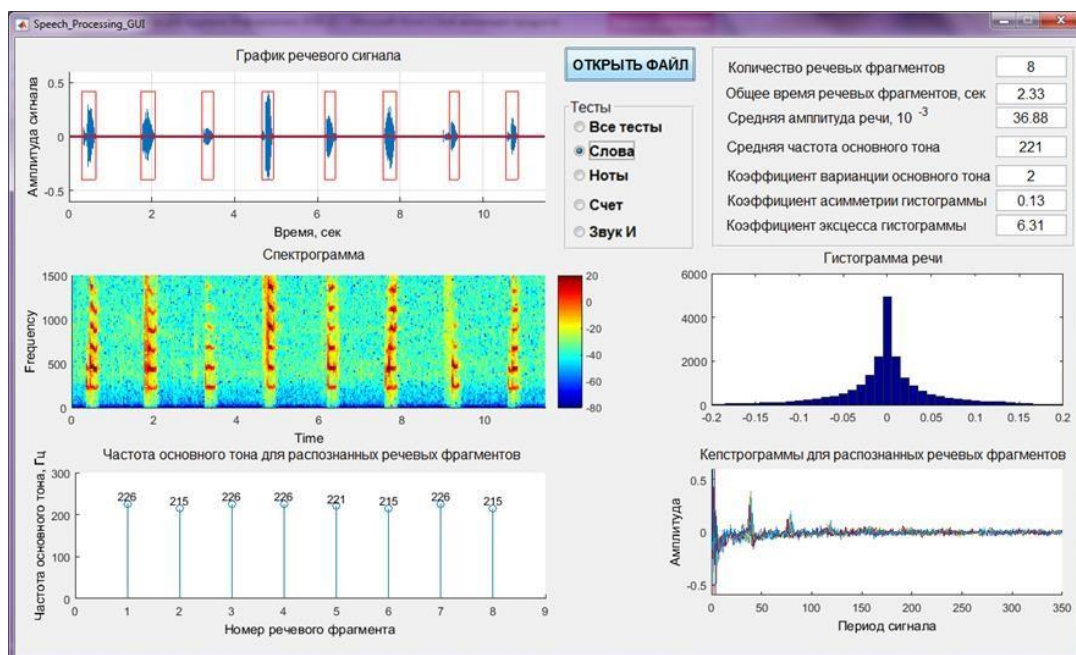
Speech_Processing_GUI

График речевого сигнала

Амплитуда сигнала

0.5
0
-0.5

0 2 4 6 8 10

Время, сек

ОТКРЫТЬ ФАЙЛ

Тесты
Все тесты
Слова
Ноты
Счет
Звук И

| | |
|---|---|
| Количество речевых фрагментов | 8 |
| Общее время речевых фрагментов, сек | 2.33 |
| Средняя амплитуда речи, $10^{-3}$ | 36.88 |
| Средняя частота основного тона | 221 |
| Коэффициент вариации основного тона | 2 |
| Коэффициент асимметрии гистограммы | 0.13 |
| Коэффициент эксцесса гистограммы | 6.31 |

Спектрограмма

Frequency

1500
1000
500
0

0 2 4 6 8 10

Time

20
0
-20
-40
-60
-80

Гистограмма речи

6000
4000
2000
0

-0.2 -0.15 -0.1 -0.05 0 0.05 0.1 0.15 0.2

Частота основного тона для распознанных речевых фрагментов

Частота основного тона, Гц

300
200
100
0

226 215 226 226 221 215 226 215

0 1 2 3 4 5 6 7 8 9

Номер речевого фрагмента

Кепстрограммы для распознанных речевых фрагментов

Амплитуда

0.5
0
-0.5

0 50 100 150 200 250 300 350

Период сигнала